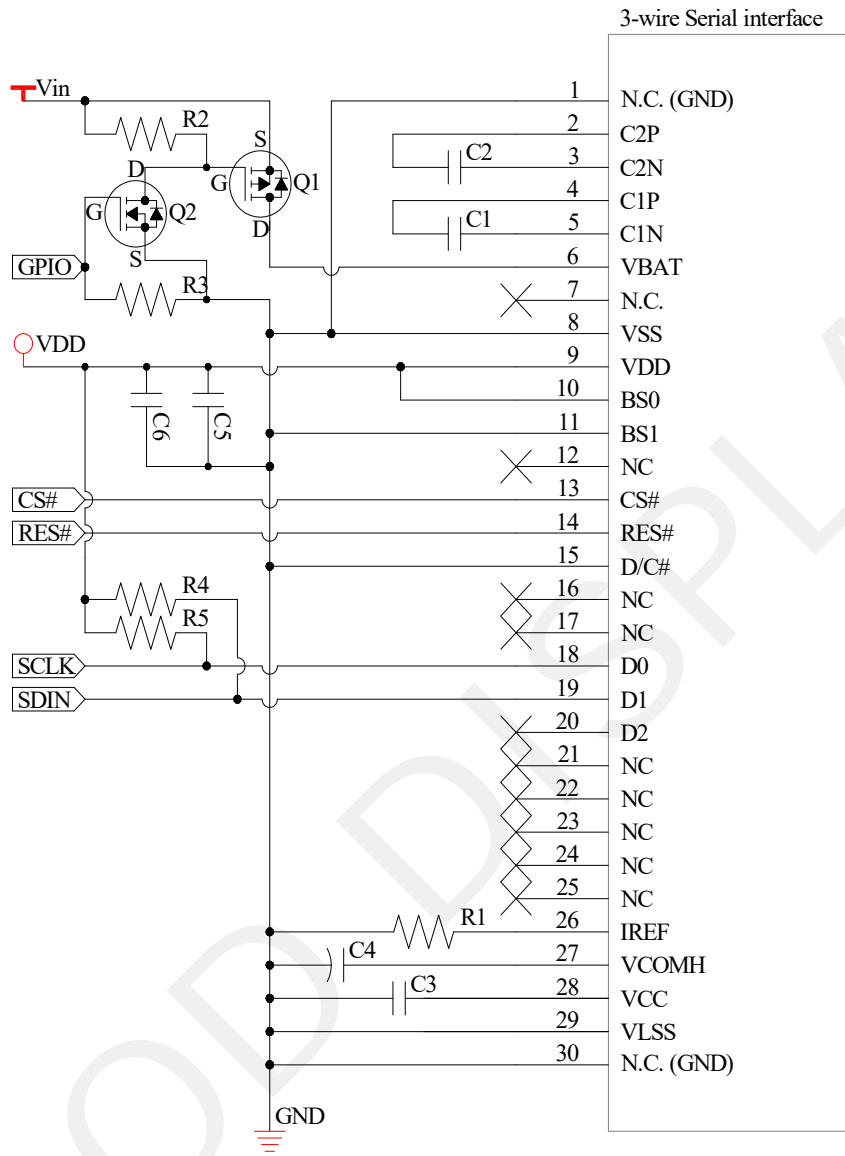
3-wire Serial interface

Vin
R2
S
D
G
Q1
G
Q2
S
D
GPIO
R3
VDD
C2
C1
C6
C5
CS#
RES#
R4
R5
SCLK
SDIN
R1
C4
C3
GND

1 N.C. (GND)
2 C2P
3 C2N
4 C1P
5 C1N
6 VBAT
7 N.C.
8 VSS
9 VDD
10 BS0
11 BS1
12 NC
13 CS#
14 RES#
15 D/C#
16 NC
17 NC
18 D0
19 D1
20 D2
21 NC
22 NC
23 NC
24 NC
25 NC
26 IREF
27 VCOMH
28 VCC
29 VLSS
30 N.C. (GND)